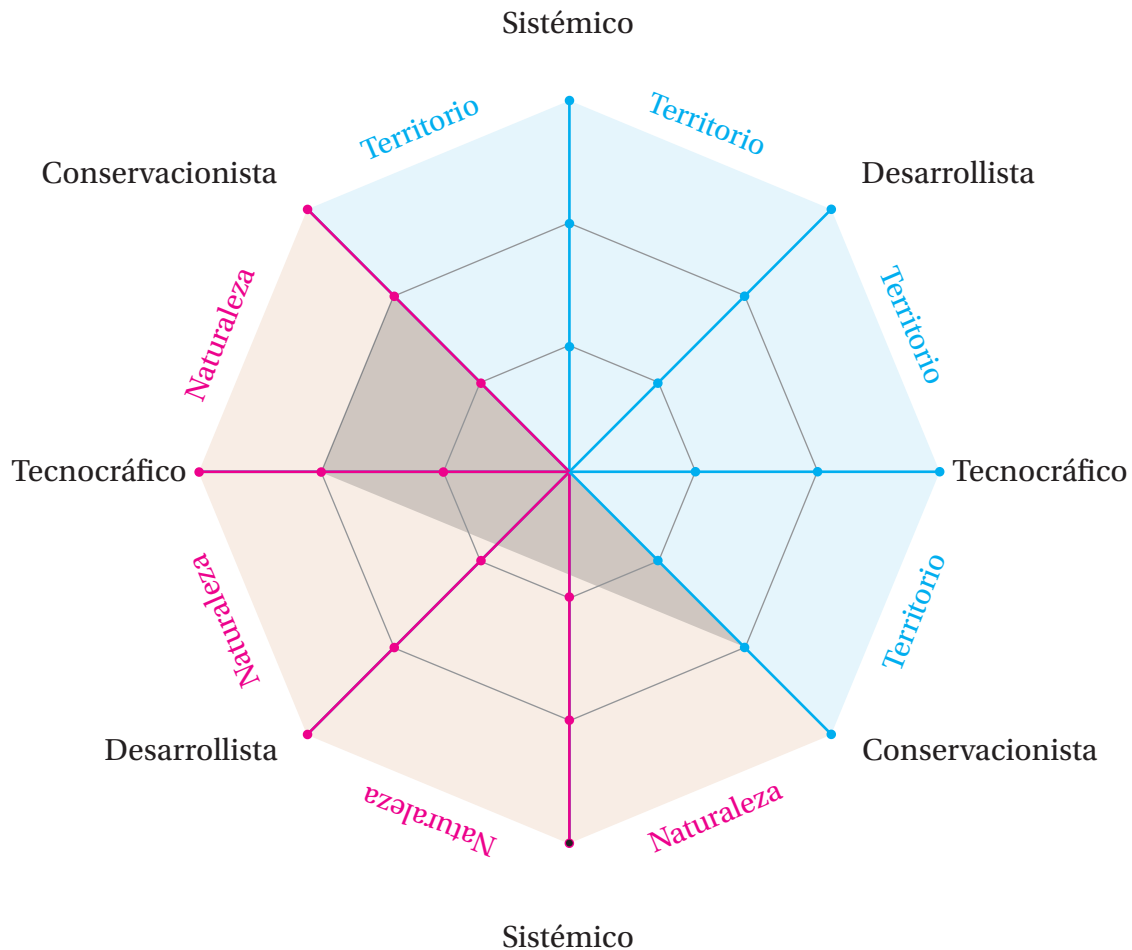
Sistémico

Territorio

Territorio

Conservacionista

Desarrollista

Naturaleza

Territorio

Tecnocráfico

Tecnocráfico

Naturaleza

Territorio

Desarrollista

Conservacionista

Naturaleza

Naturaleza

Sistémico